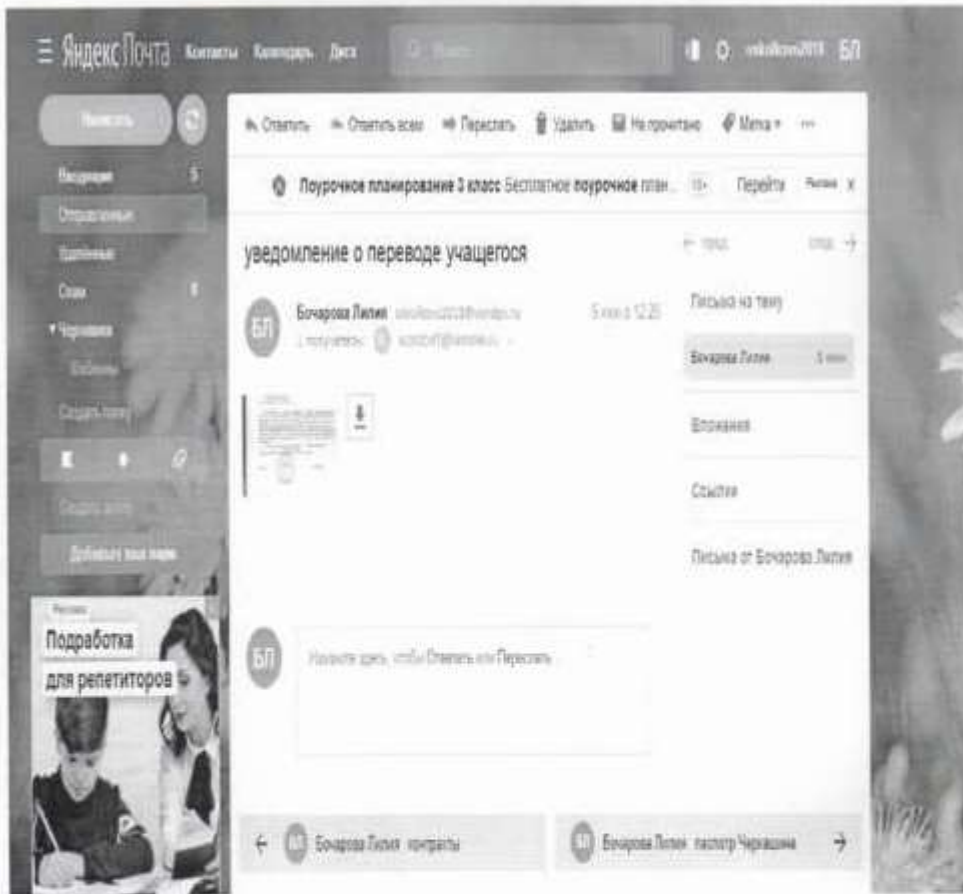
Яндекс Почта Контакты Календарь Диск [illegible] БЛ

Написать

Входящие 5
Отправленные
Удалённые
Спам
Черновики
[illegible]
Создать папку

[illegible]
Добавить ваш ящик

Ответить Ответить всем Переслать Удалить Не прочитано Метка

Поурочное планирование 3 класс Бесплатное поурочное план... Перейти Реклама

уведомление о переводе учащегося

← пред. след. →

Бочарова Лилия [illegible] 5 июн в 12:25
1 получатель: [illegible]

Письма на тему
Бочарова Лилия 5 июн
Вложения
Ссылки
Письма от Бочаровой Лилии

БЛ
Нажмите здесь, чтобы Ответить или Переслать

Реклама
Подработка
для репетиторов

← Бочарова Лилия контракты
Бочарова Лилия паспорт Черкашина →